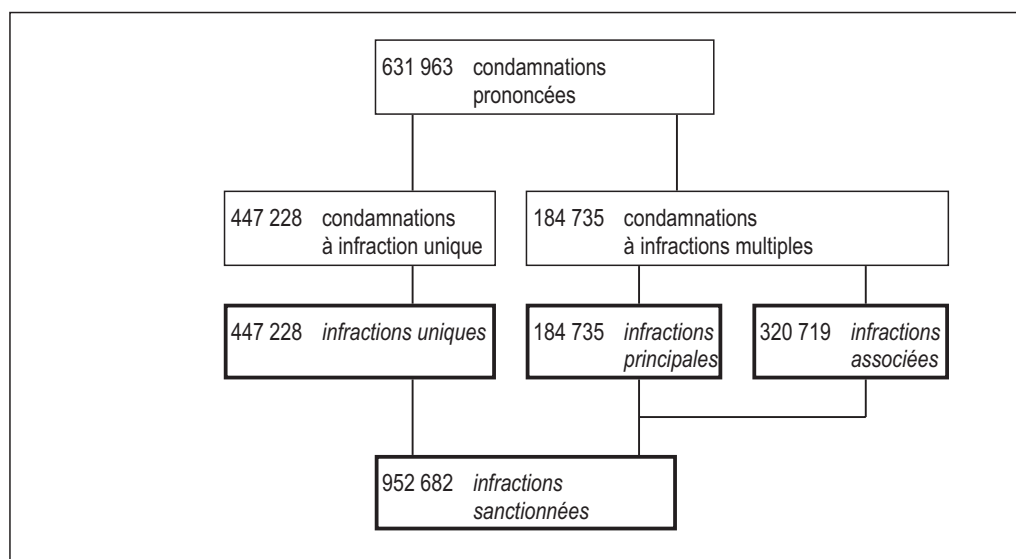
631 963 condamnations prononcées

447 228 condamnations à infraction unique

184 735 condamnations à infractions multiples

447 228 *infractions uniques*

184 735 *infractions principales*

320 719 *infractions associées*

952 682 *infractions sanctionnées*